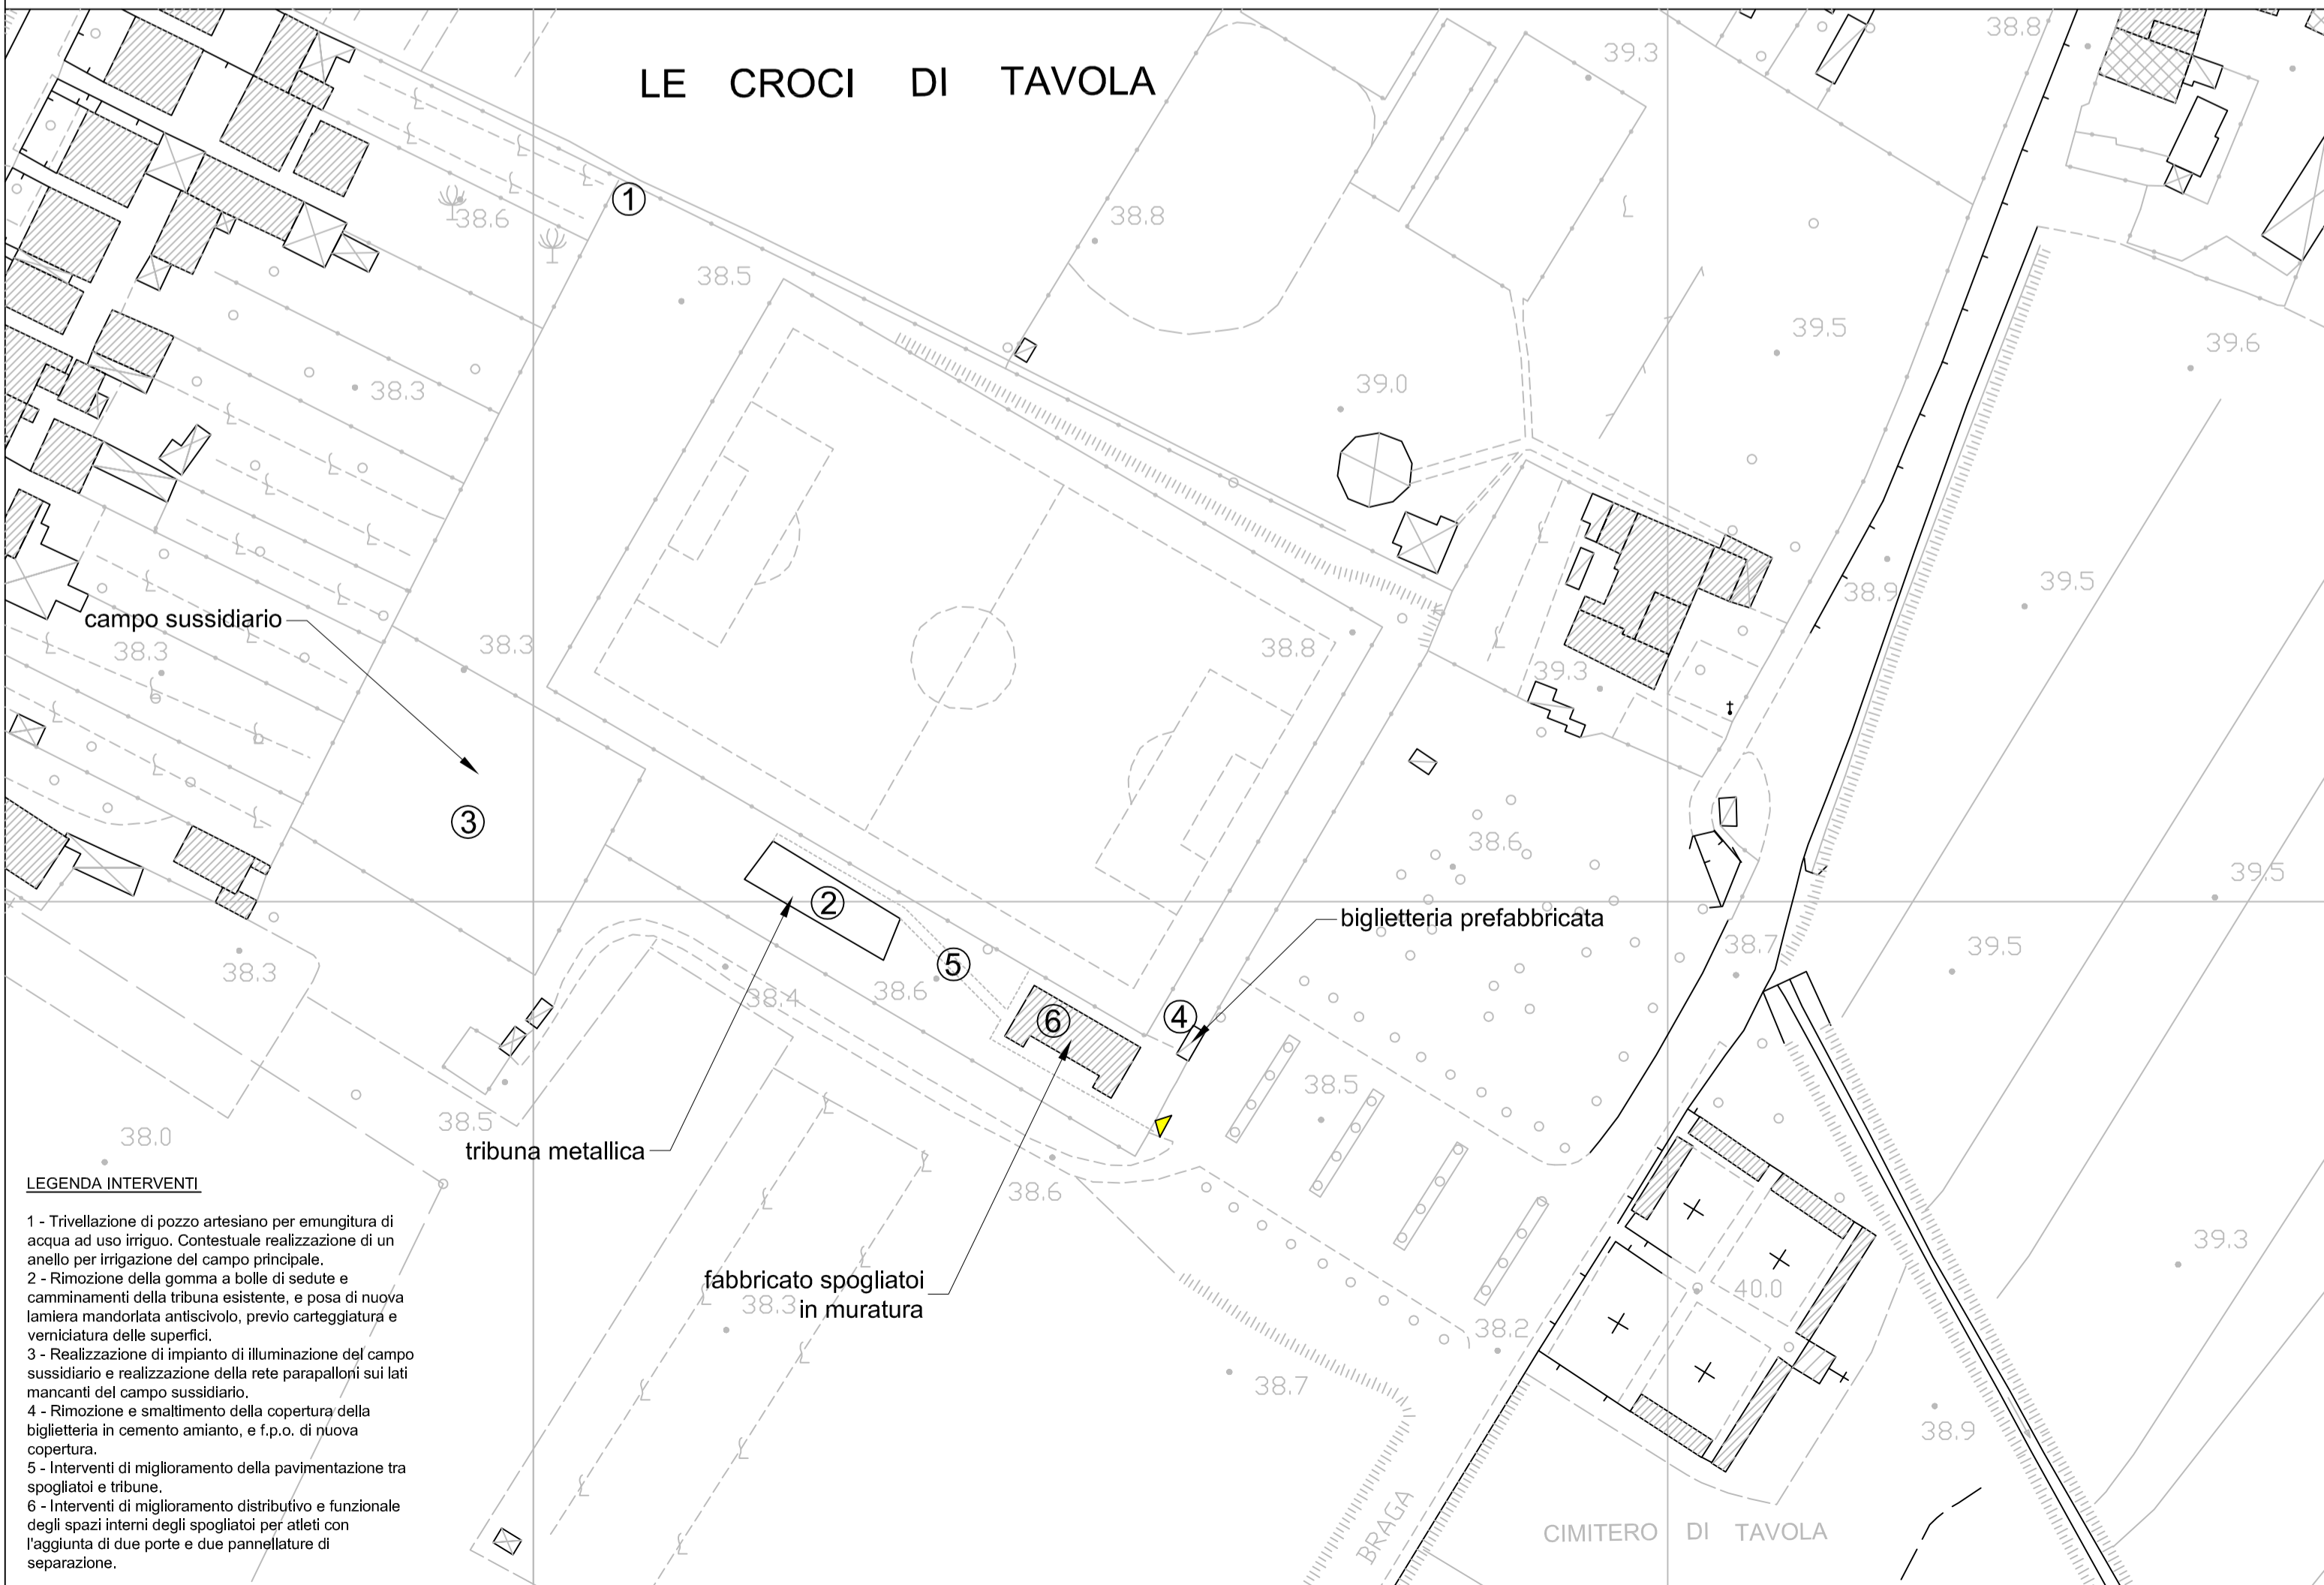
LE CROCI DI TAVOLA

39.3
38.8
38.6
38.8
38.5
39.5
39.6
39.0
38.3
38.9
39.5
38.8
campo sussidiario
38.3
38.3
39.3
38.6
39.5
③
②
biglietteria prefabbricata
38.7
39.5
⑤
38.3
38.4
38.6
④
⑥
38.5
38.0
38.5
tribuna metallica
38.6
39.3
40.0
fabbricato spogliatoi in muratura
38.3
38.2
38.7
38.9
BRAGA
CIMITERO DI TAVOLA
①

LEGENDA INTERVENTI

1 - Trivellazione di pozzo artesiano per emungitura di acqua ad uso irriguo. Contestuale realizzazione di un anello per irrigazione del campo principale.
2 - Rimozione della gomma a bolle di sedute e camminamenti della tribuna esistente, e posa di nuova lamiera mandorlata antiscivolo, previo carteggiatura e verniciatura delle superfici.
3 - Realizzazione di impianto di illuminazione del campo sussidiario e realizzazione della rete parapalloni sui lati mancanti del campo sussidiario.
4 - Rimozione e smaltimento della copertura della biglietteria in cemento amianto, e f.p.o. di nuova copertura.
5 - Interventi di miglioramento della pavimentazione tra spogliatoi e tribune.
6 - Interventi di miglioramento distributivo e funzionale degli spazi interni degli spogliatoi per atleti con l'aggiunta di due porte e due pannellature di separazione.